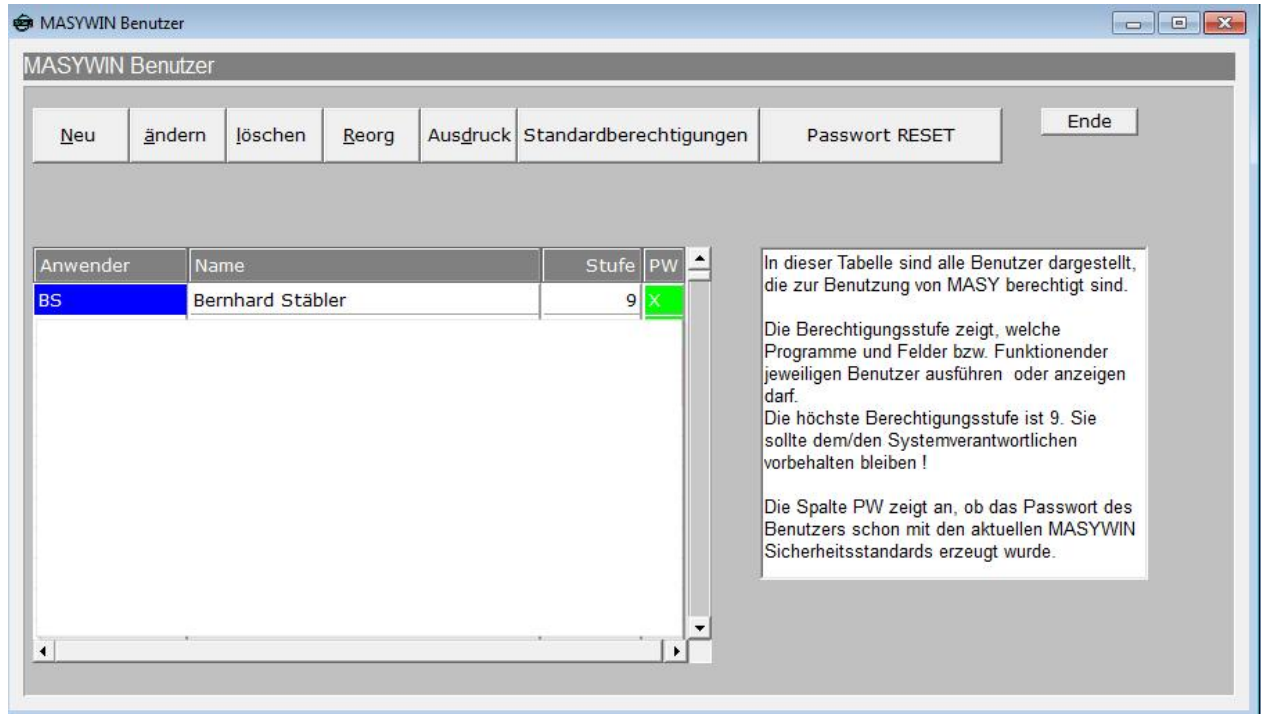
MASYWIN Benutzer

MASYWIN Benutzer

Neu | ändern | löschen | Reorg | Ausdruck | Standardberechtigungen | Passwort RESET | Ende

| Anwender | Name | Stufe | PW |
|---|---|---|---|
| BS | Bernhard Stäbler | 9 | X |

In dieser Tabelle sind alle Benutzer dargestellt, die zur Benutzung von MASY berechtigt sind.

Die Berechtigungsstufe zeigt, welche Programme und Felder bzw. Funktionender jeweiligen Benutzer ausführen oder anzeigen darf.
Die höchste Berechtigungsstufe ist 9. Sie sollte dem/den Systemverantwortlichen vorbehalten bleiben !

Die Spalte PW zeigt an, ob das Passwort des Benutzers schon mit den aktuellen MASYWIN Sicherheitsstandards erzeugt wurde.